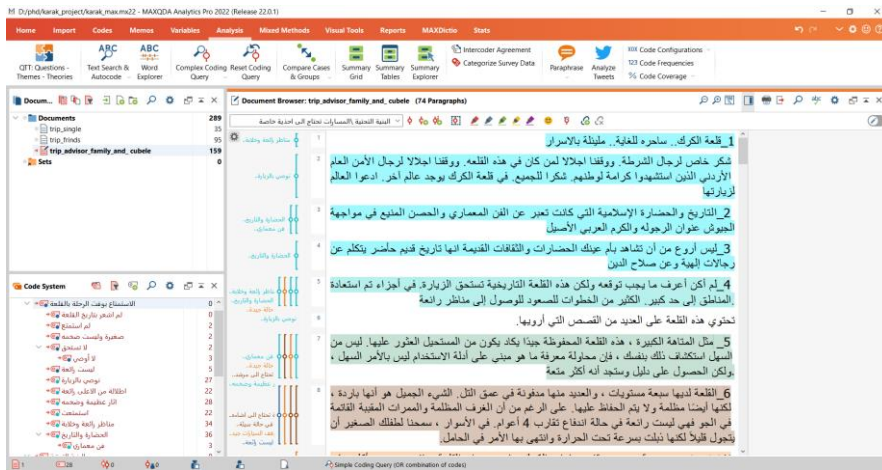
D:/phd/karak_project/karak_max.mx22 - MAXQDA Analytics Pro 2022 (Release 22.0.1)

Home Import Codes Memos Variables Analysis Mixed Methods Visual Tools Reports MAXDictio Stats

QTT: Questions - Themes - Theories | Text Search & Autocode | Word Explorer | Complex Coding Query | Reset Coding Query | Compare Cases & Groups | Summary Grid | Summary Tables | Summary Explorer | Intercoder Agreement | Categorize Survey Data | Paraphrase | Analyze Tweets | Code Configurations | Code Frequencies | Code Coverage

Docum...

| Documents | 289 |
|---|---|
| trip_single | 35 |
| trip_frinds | 95 |
| trip_advisor_family_and_cubele | 159 |
| Sets | 0 |

Document Browser: trip_advisor_family_and_cubele (74 Paragraphs)

البنية التحتية والمسارات تحتاج الى أحجية خاصة

1_قلعة الكرك.. ساحره للغاية.. مليئلة بالاسرار

شكر خاص لرجال الشرطة. ووقفنا اجلالا لمن كان في هذه القلعه. ووقفنا اجلالا لرجال الأمن العام الأردني الذين استشهدوا كرامة لوطنهم. شكرا للجميع. في قلعة الكرك يوجد عالم آخر. ادعوا العالم لزيارتها

2_التاريخ والحضارة الإسلامية التي كانت تعبر عن الفن المعماري والحصن المنيع في مواجهة الجيوش عنوان الرجولة والكرم العربي الأصيل

3_ليس أروع من أن تشاهد بأم عينك الحضارات والثقافات القديمة انها تاريخ قديم حاضر يتكلم عن رجالات الهية وعن صلاح الدين

4_لم أكن أعرف ما يجب توقعه ولكن هذه القلعة التاريخية تستحق الزيارة. في أجزاء تم استعادة المناطق إلى حد كبير. الكثير من الخطوات للصعود للوصول إلى مناظر رائعة

تحتوي هذه القلعة على العديد من القصص التي أرويها.

5_ مثل المتاهة الكبيرة ، هذه القلعة المحفوظة جيدًا يكاد يكون من المستحيل العثور عليها. ليس من السهل استكشاف ذلك بنفسك ، فإن محاولة معرفة ما هو مبني على أدلة الاستخدام ليس بالأمر السهل ، ولكن الحصول على دليل وستجد أنه أكثر متعة

6_القلعة لديها سبعة مستويات ، والعديد منها مدفونة في عمق التل. الشيء الجميل هو أنها باردة ، لكنها أيضًا مظلمة ولا يتم الحفاظ عليها. على الرغم من أن الغرف المظلمة والممرات المقببة القاتمة في الجو فهي ليست رائعة في حالة اندفاع تقارب 4 أعوام. في الأسوار ، سمحنا لطفلك الصغير أن يتجول قليلاً لكنها تبلت بسرعة تحت الحرارة وانتهى بها الأمر في الحامل.

Code System

الاستمتاع بوقت الرحلة بالقلعة 0
لم اشعر بتاريخ القلعة 0
لم استمتع 2
صغيرة وليست ضخمة 2
لا استحق 3
لا أوصي 3
ليست رائعة 3
توصي بالزيارة 27
اطلالة من الاعلى رائعة 28
اثار عظيمة وضخمة 22
السلامة 28
مناظر رائعة وخلابة 34
الحضارة والتاريخ 36
فن معماري 3

Simple Coding Query (OR combination of codes)